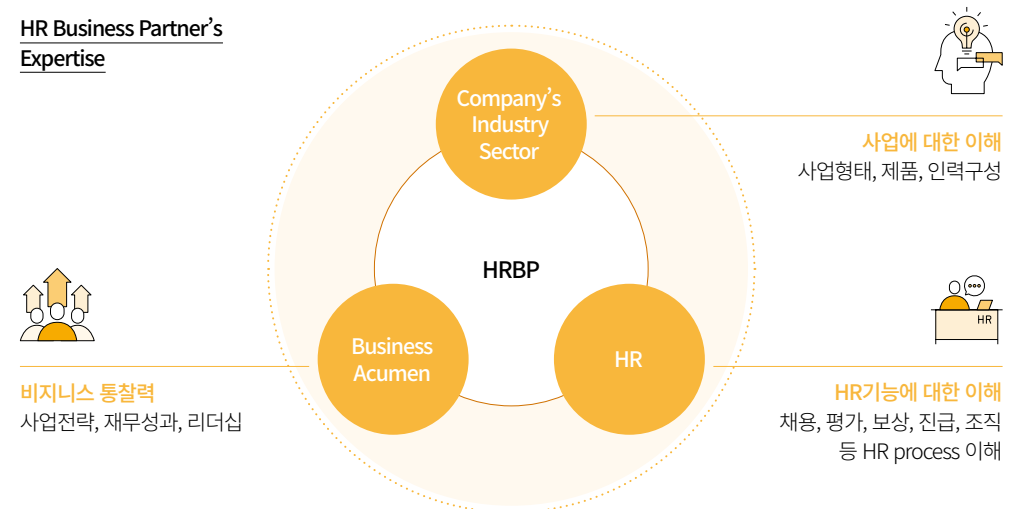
HR Business Partner's Expertise

Company's Industry Sector

HRBP

Business Acumen

HR

사업에 대한 이해
사업형태, 제품, 인력구성

HR

비지니스 통찰력
사업전략, 재무성과, 리더십

HR기능에 대한 이해
채용, 평가, 보상, 진급, 조직 등 HR process 이해